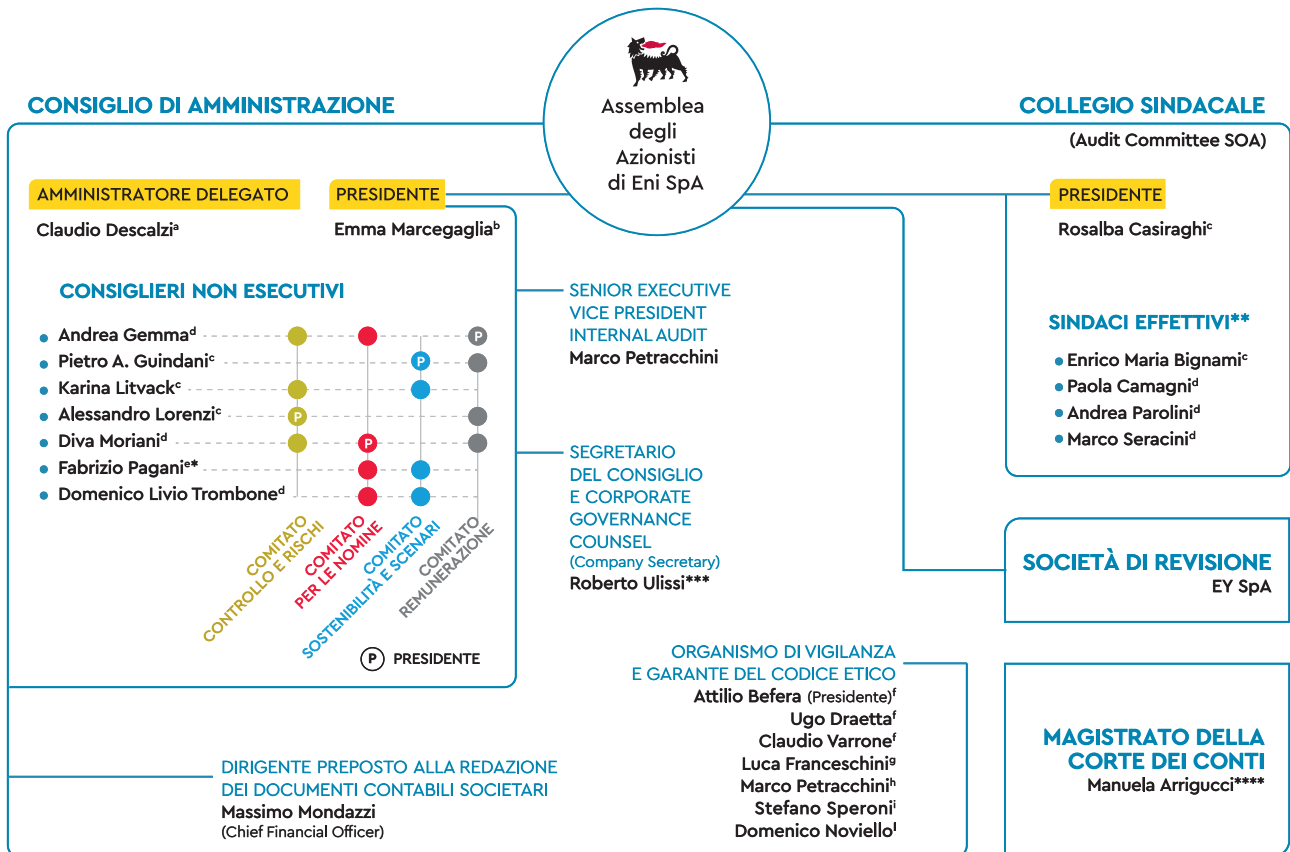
Assemblea degli Azionisti di Eni SpA

CONSIGLIO DI AMMINISTRAZIONE

AMMINISTRATORE DELEGATO
Claudio Descalzi$^{a}$

PRESIDENTE
Emma Marcegaglia$^{b}$

CONSIGLIERI NON ESECUTIVI
Andrea Gemma$^{d}$
Pietro A. Guindani$^{c}$
Karina Litvack$^{c}$
Alessandro Lorenzi$^{c}$
Diva Moriani$^{d}$
Fabrizio Pagani$^{e*}$
Domenico Livio Trombone$^{d}$

P P P P

COMITATO CONTROLLO E RISCHI
COMITATO PER LE NOMINE
COMITATO SOSTENIBILITÀ E SCENARI
COMITATO REMUNERAZIONE

P PRESIDENTE

SENIOR EXECUTIVE VICE PRESIDENT INTERNAL AUDIT
Marco Petracchini

SEGRETARIO DEL CONSIGLIO E CORPORATE GOVERNANCE COUNSEL
(Company Secretary)
Roberto Ulissi***

COLLEGIO SINDACALE
(Audit Committee SOA)

PRESIDENTE
Rosalba Casiraghi$^{c}$

SINDACI EFFETTIVI**
Enrico Maria Bignami$^{c}$
Paola Camagni$^{d}$
Andrea Parolini$^{d}$
Marco Seracini$^{d}$

SOCIETÀ DI REVISIONE
EY SpA

ORGANISMO DI VIGILANZA E GARANTE DEL CODICE ETICO
Attilio Befera (Presidente)$^{f}$
Ugo Draetta$^{f}$
Claudio Varrone$^{f}$
Luca Franceschini$^{g}$
Marco Petracchini$^{h}$
Stefano Speroni$^{i}$
Domenico Noviello$^{l}$

MAGISTRATO DELLA CORTE DEI CONTI
Manuela Arrigucci****

DIRIGENTE PREPOSTO ALLA REDAZIONE DEI DOCUMENTI CONTABILI SOCIETARI
Massimo Mondazzi
(Chief Financial Officer)